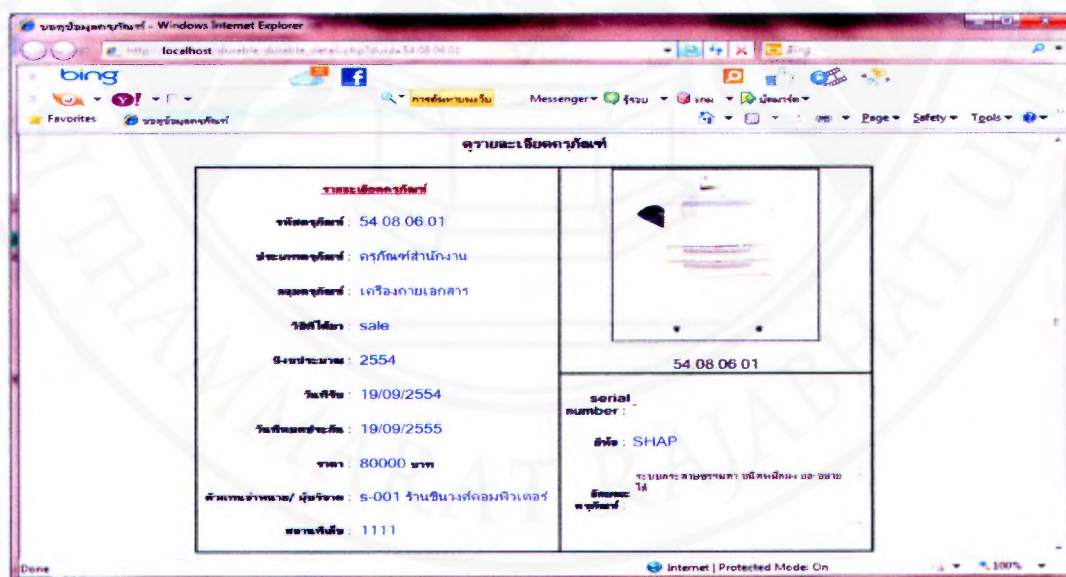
ข้อมูลครุภัณฑ์ - Windows Internet Explorer

http://localhost/durable/durable_detail.php?durable=54.08.06.01

bing

Messenger

Favorites

ข้อมูลครุภัณฑ์

Page ▾ Safety ▾ Tools ▾

ดูรายละเอียดครุภัณฑ์

รายละเอียดครุภัณฑ์

รหัสครุภัณฑ์ : 54 08 06 01

ประเภทครุภัณฑ์ : ครุภัณฑ์สำนักงาน

กลุ่มครุภัณฑ์ : เครื่องถ่ายเอกสาร

วิธีที่ได้มา : sale

ปีงบประมาณ : 2554

วันที่รับ : 19/09/2554

วันที่หมดประกัน : 19/09/2555

ราคา : 80000 บาท

ตัวแทนจำหน่าย/ ผู้บริจาค : s-001 ร้านชินวงศ์คอมพิวเตอร์

สถานที่เก็บ : 1111

54 08 06 01

serial number :

ยี่ห้อ : SHAP

ลักษณะครุภัณฑ์ : ระบบกระดาษธรรมดา ชนิดหมึกผง ย่อ-ขยายได้

Done

Internet | Protected Mode: On

100%